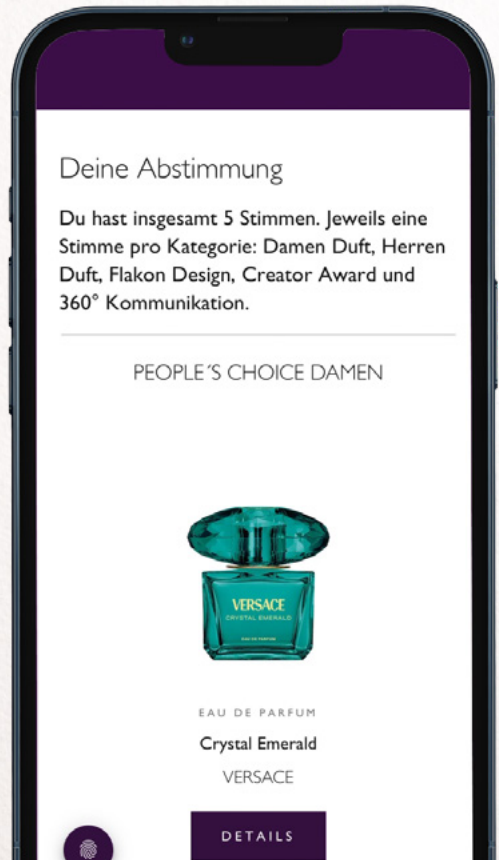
Deine Abstimmung

Du hast insgesamt 5 Stimmen. Jeweils eine Stimme pro Kategorie: Damen Duft, Herren Duft, Flakon Design, Creator Award und 360° Kommunikation.

PEOPLE´S CHOICE DAMEN

VERSACE
CRYSTAL EMERALD
EAU DE PARFUM

EAU DE PARFUM

Crystal Emerald

VERSACE

DETAILS